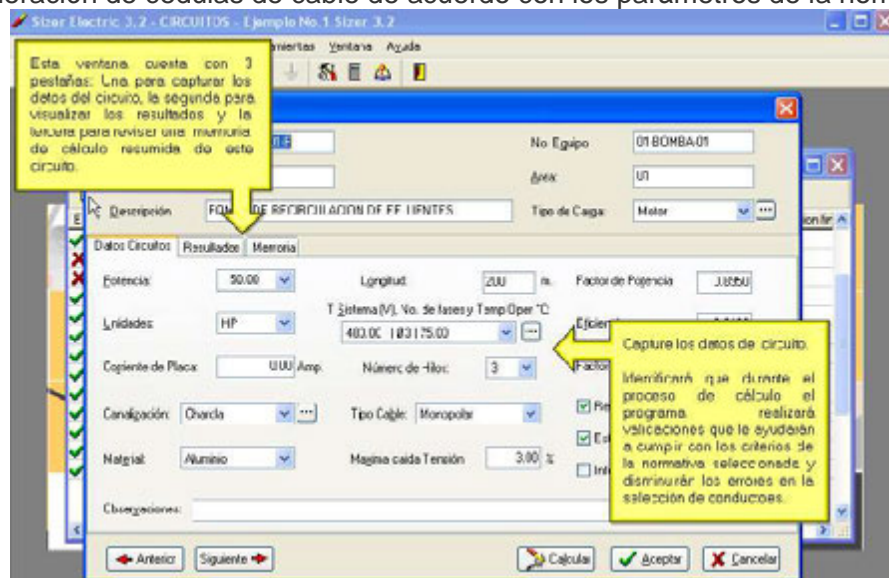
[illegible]ración de cédulas de cable de acuerdo con los parámetros de la nor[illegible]

Sizer Electric 3.2 - CIRCUITOS - Ejemplo No.1 Sizer 3.2

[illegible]mientas Ventana Ayuda

Esta ventana cuesta con 3 pestañas: Una para capturar los datos del circuito, la segunda para visualizar los resultados y la tercera para revisar una memoria de cálculo resumida de este circuito.

No Equipo 01BOMBA01

Area U1

Descripción FO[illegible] DE RECIRCULACION DE EFLUENTES

Tipo de Carga Motor

Datos Circuitos Resultados Memoria

Potencia: 50.00

Longitud 200 m.

Factor de Potencia 0.8550

Unidades: HP

T Sistema (V), No. de fases y Temp Oper °C 480.00 | 03 | 75.00

Eficien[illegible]

Corriente de Placa: 0.00 Amp.

Número de Hilos: 3

Factor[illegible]

Canalización: Charola

Tipo Cable: Monopolar

Material: Aluminio

Maxima caida Tension 3.00 %

Observaciones:

Capture los datos de circuito.

Identificará que durante el proceso de cálculo el programa realizará validaciones que le ayudarán a cumplir con los criterios de la normativa seleccionada y disminuirán los errores en la selección de conductores.

Anterior Siguiente Calcular Aceptar Cancelar